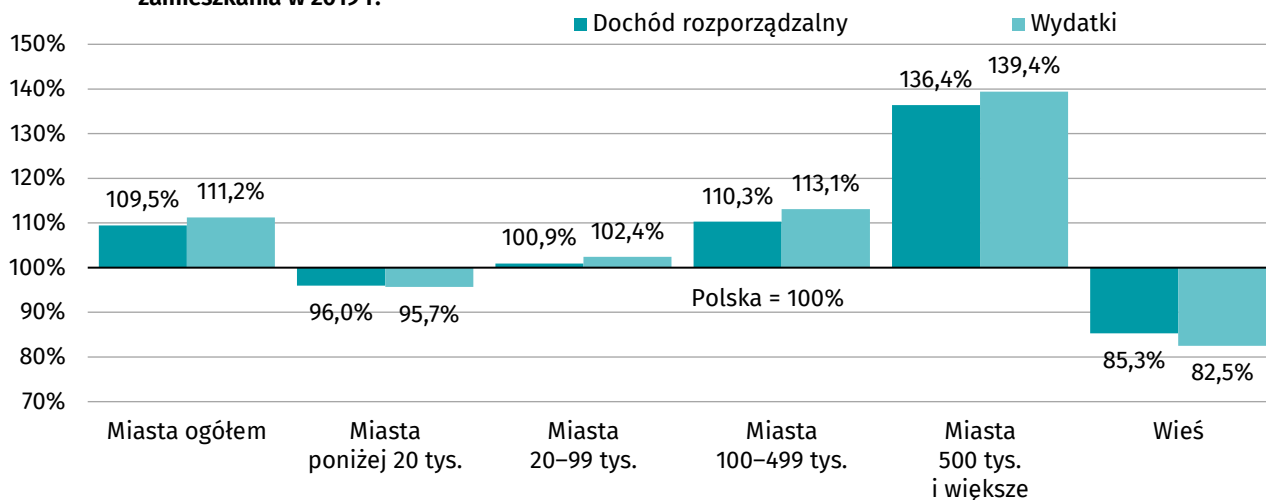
zamieszkania w 2019 r.

Dochód rozporządzalny
Wydatki

150%
140%
130%
120%
110%
100%
90%
80%
70%

109,5%
111,2%
96,0%
95,7%
100,9%
102,4%
110,3%
113,1%
136,4%
139,4%
85,3%
82,5%

Polska = 100%

Miasta ogółem
Miasta poniżej 20 tys.
Miasta 20–99 tys.
Miasta 100–499 tys.
Miasta 500 tys. i większe
Wieś